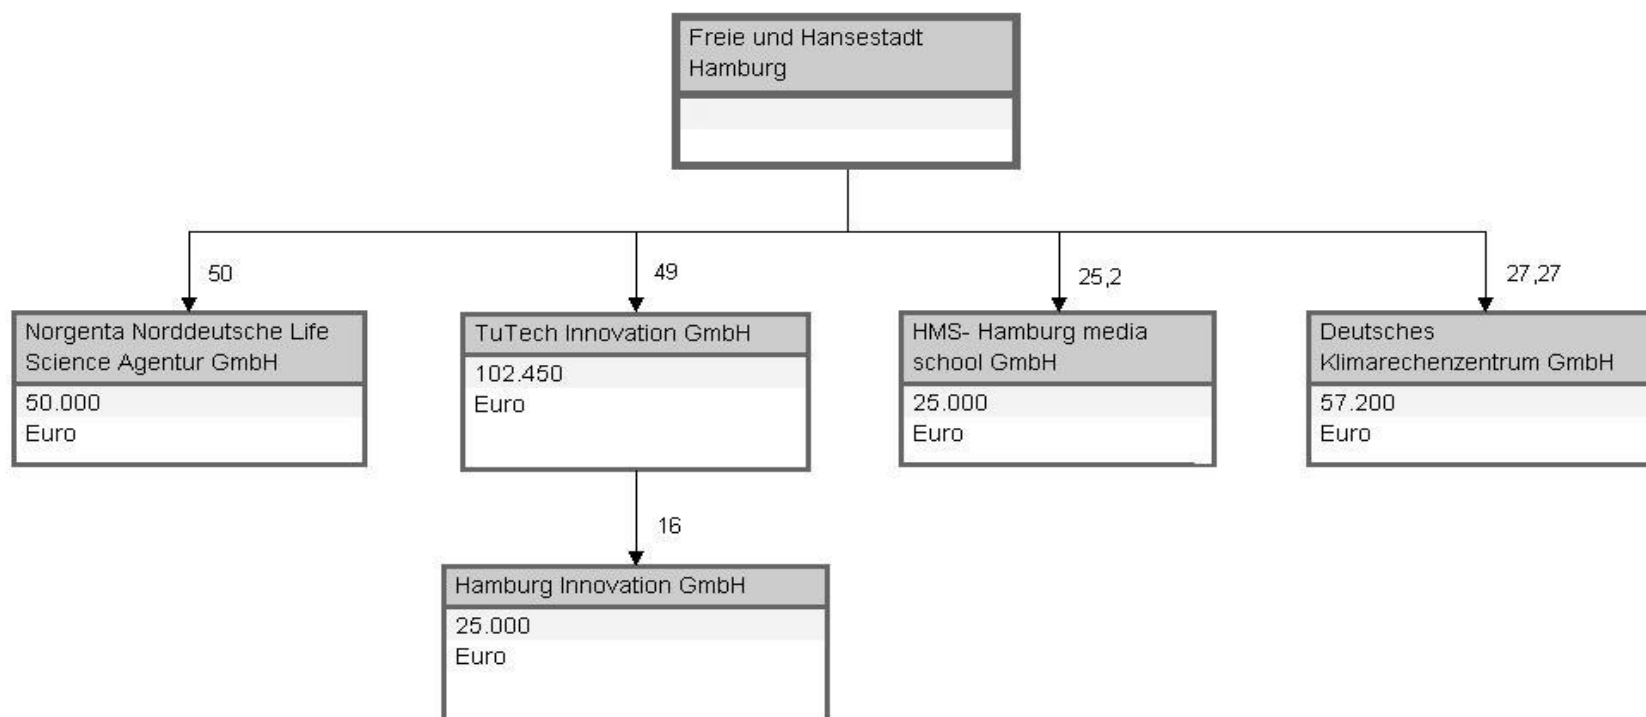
Freie und Hansestadt Hamburg

50

Norgenta Norddeutsche Life Science Agentur GmbH

50.000
Euro

49

TuTech Innovation GmbH

102.450
Euro

16

Hamburg Innovation GmbH

25.000
Euro

25,2

HMS- Hamburg media school GmbH

25.000
Euro

27,27

Deutsches Klimarechenzentrum GmbH

57.200
Euro